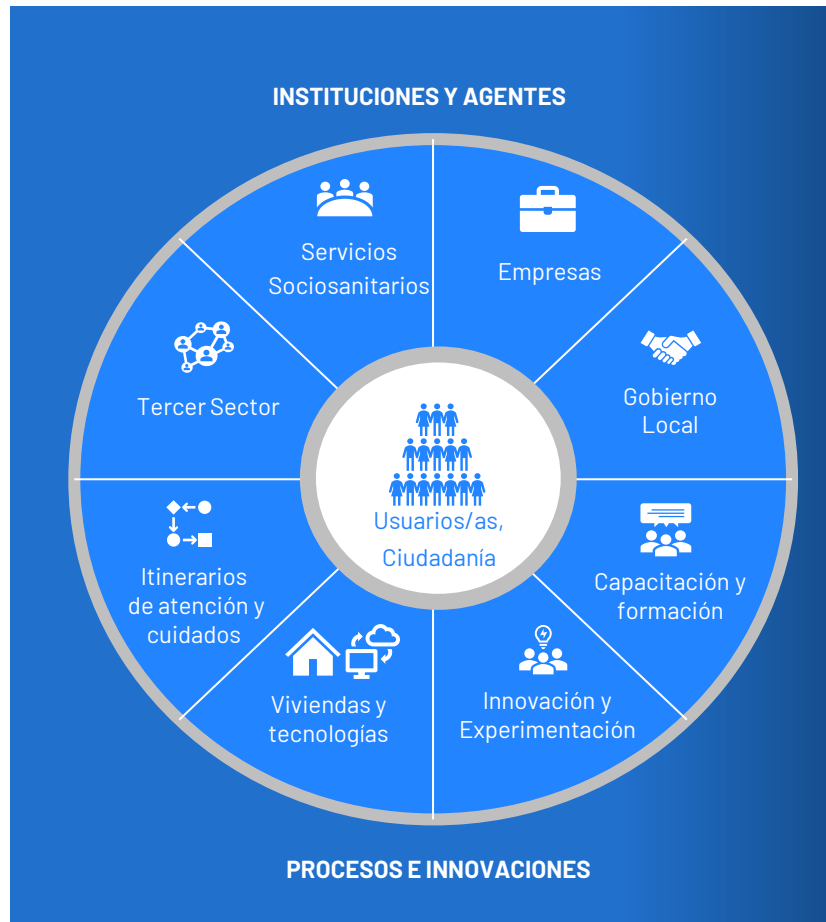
INSTITUCIONES Y AGENTES

Servicios Sociosanitarios

Empresas

Tercer Sector

Gobierno Local

Usuarios/as, Ciudadanía

Itinerarios de atención y cuidados

Capacitación y formación

Viviendas y tecnologías

Innovación y Experimentación

PROCESOS E INNOVACIONES